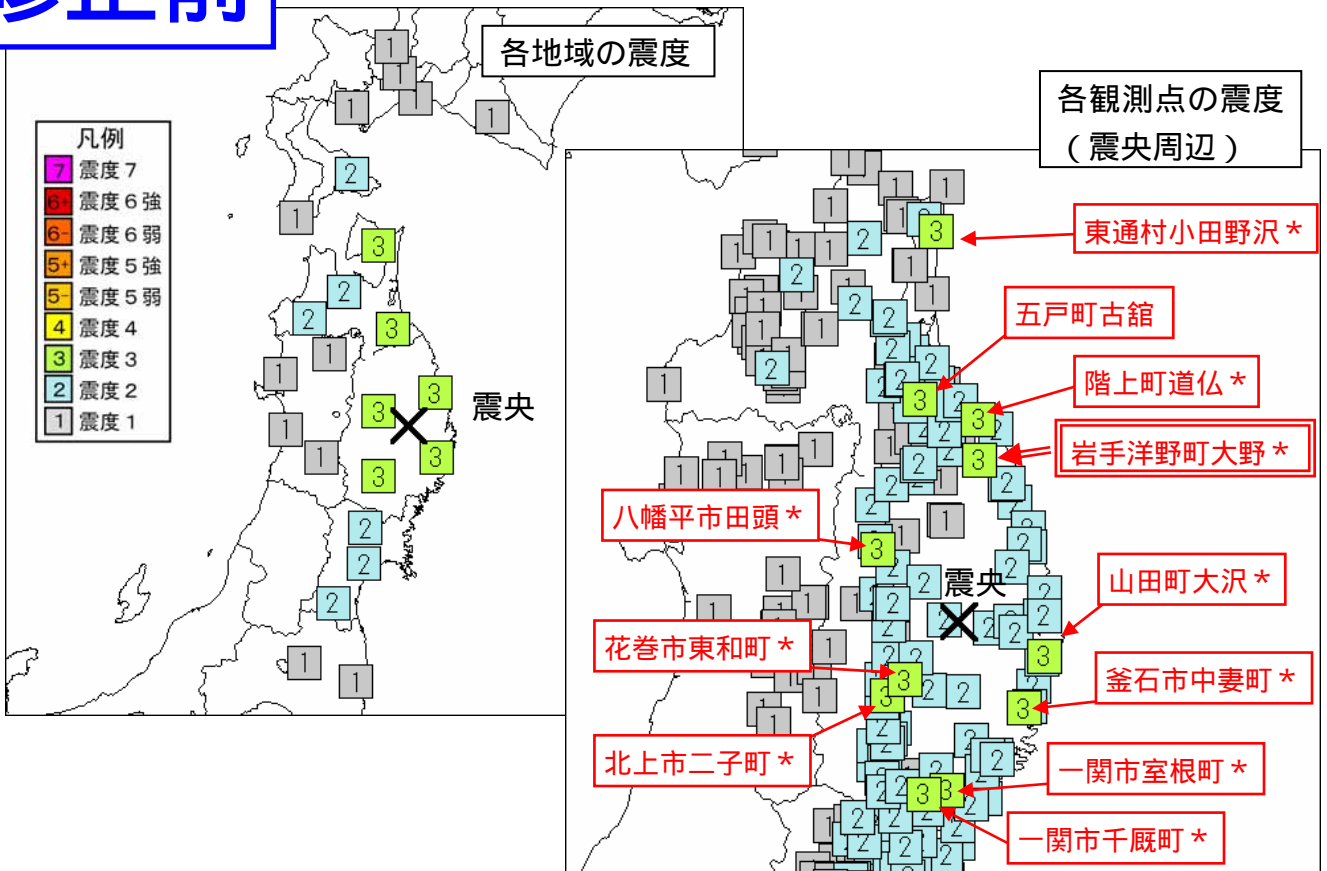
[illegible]正前

各地域の震度

凡例
7 震度７
6+ 震度６強
6- 震度６弱
5+ 震度５強
5- 震度５弱
4 震度４
3 震度３
2 震度２
1 震度１

1 1 1 1 1 2 1 3 2 2 3 1 1 3 3 3 1 1 3 3 2 2 2 1 1

震央

各観測点の震度
（震央周辺）

東通村小田野沢＊
五戸町古舘
階上町道仏＊
岩手洋野町大野＊
八幡平市田頭＊
山田町大沢＊
花巻市東和町＊
釜石市中妻町＊
北上市二子町＊
一関市室根町＊
一関市千厩町＊

震央

1 1 1 1 1 1 1 1 2 3 1 2 1 1 2 2 1 2 2 2 1 3 3 3 1 1 1 1 3 2 2 3 3 2 2 2 3 3 3 2 2 2 2 3 3